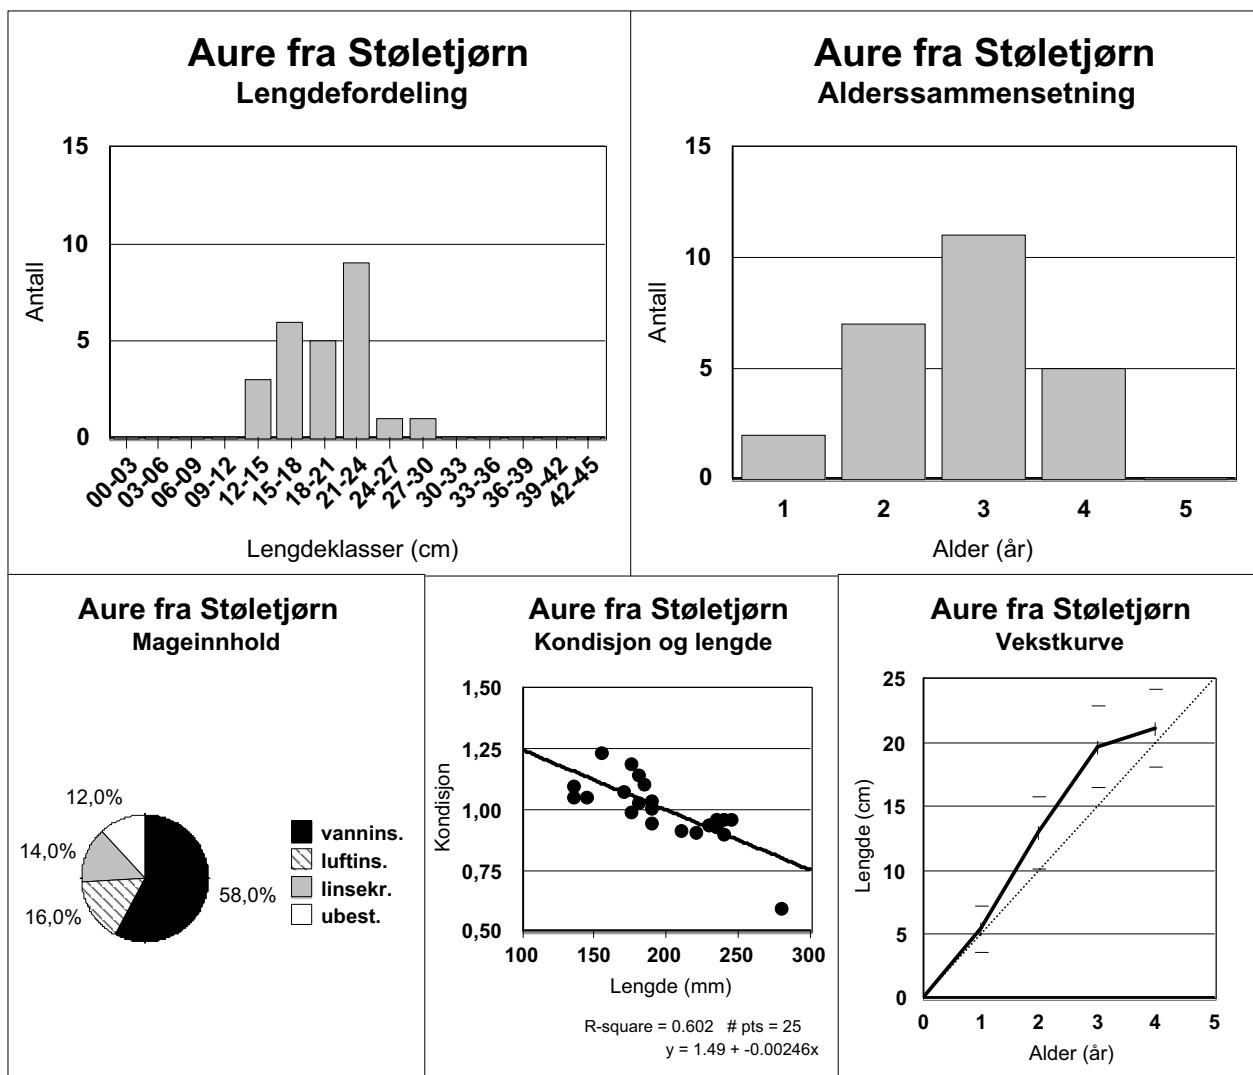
Aure fra Støletjørn
Lengdefordeling

15
10
5
0
Antall

00-03 03-06 06-09 09-12 12-15 15-18 18-21 21-24 24-27 27-30 30-33 33-36 36-39 39-42 42-45

Lengdeklasser (cm)

Aure fra Støletjørn
Alderssammensetning

15
10
5
0
Antall

1 2 3 4 5

Alder (år)

Aure fra Støletjørn
Mageinnhold

12,0%
14,0%
16,0%
58,0%

vannins.
luftins.
linsekr.
ubest.

Aure fra Støletjørn
Kondisjon og lengde

1,50
1,25
1,00
0,75
0,50
Kondisjon

100 150 200 250 300

Lengde (mm)

R-square = 0.602 # pts = 25
y = 1.49 + -0.00246x

Aure fra Støletjørn
Vekstkurve

25
20
15
10
5
0
Lengde (cm)

0 1 2 3 4 5

Alder (år)